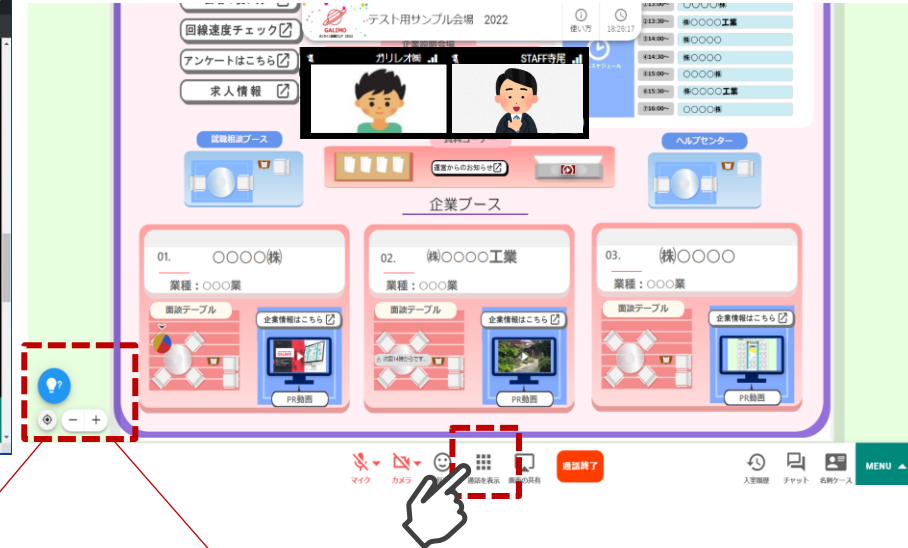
回線速度チェック
アンケートはこちら
求人情報
GALIMO
テスト用サンプル会場 2022
使い方
18:26:17
企業説明会場
ガリレオ側
STAFF寺尾
スケジュール
13:30~ ○○○○㈱
13:30~ ㈱○○○○工業
14:00~ ㈱○○○○
14:30~ ○○○○㈱
15:00~ ○○○○㈱
15:30~ ㈱○○○○工業
16:00~ ○○○○㈱
試職相談ブース
資料コーナー
運営からのお知らせ
ヘルプセンター
企業ブース
01. ○○○○㈱
業種：○○○業
面談テーブル
企業情報はこちら
PR動画
02. ㈱○○○○工業
業種：○○○業
面談テーブル
企業情報はこちら
PR動画
03. ㈱○○○○
業種：○○○業
面談テーブル
企業情報はこちら
PR動画
マイク
カメラ
通話を表示
画面の共有
通話終了
入室履歴
チャット
名刺ケース
MENU